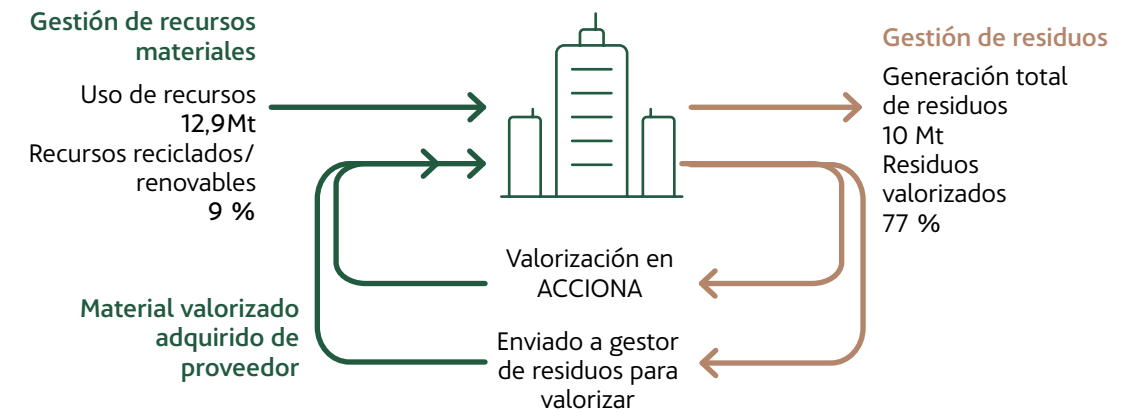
Gestión de recursos materiales

Uso de recursos
12,9Mt

Recursos reciclados/ renovables
9 %

Gestión de residuos

Generación total de residuos
10 Mt

Residuos valorizados
77 %

Valorización en ACCIONA

Material valorizado adquirido de proveedor

Enviado a gestor de residuos para valorizar